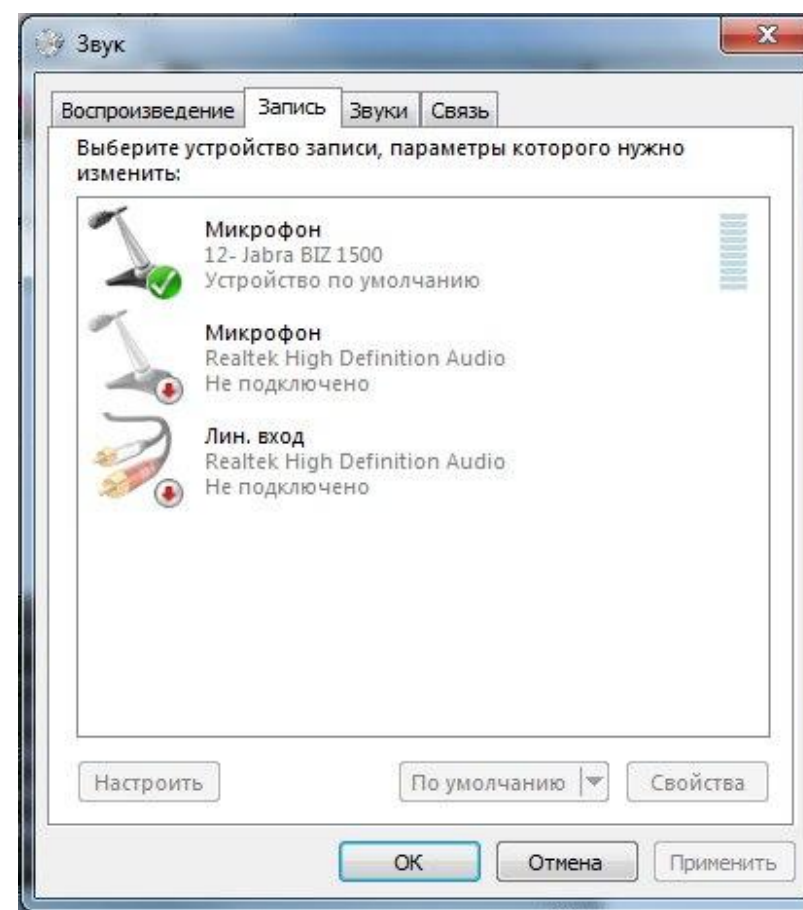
Звук

Воспроизведение Запись Звуки Связь

Выберите устройство записи, параметры которого нужно изменить:

Микрофон
12- Jabra BIZ 1500
Устройство по умолчанию

Микрофон
Realtek High Definition Audio
Не подключено

Лин. вход
Realtek High Definition Audio
Не подключено

Настроить

По умолчанию

Свойства

OK

Отмена

Применить